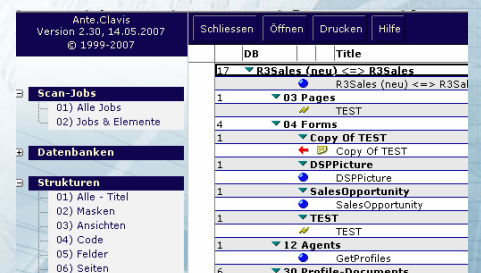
Ante.Clavis
Version 2.30, 14.05.2007
© 1999-2007

Scan-Jobs
01) Alle Jobs
02) Jobs & Elemente

Datenbanken

Strukturen
01) Alle - Titel
02) Masken
03) Ansichten
04) Code
05) Felder
06) Seiten

Schliessen | Öffnen | Drucken | Hilfe

| DB | Title |
|---|---|
| 17 | R3Sales (neu) <=> R3Sales |
| 1 | R3Sales (neu) <=> R3Sal |
| 1 | 03 Pages |
| | TEST |
| 4 | 04 Forms |
| 1 | Copy Of TEST |
| | Copy Of TEST |
| 1 | DSPPicture |
| | DSPPicture |
| 1 | SalesOpportunity |
| | SalesOpportunity |
| 1 | TEST |
| | TEST |
| 1 | 12 Agents |
| | GetProfiles |
| 6 | 30 Profile-Documents |